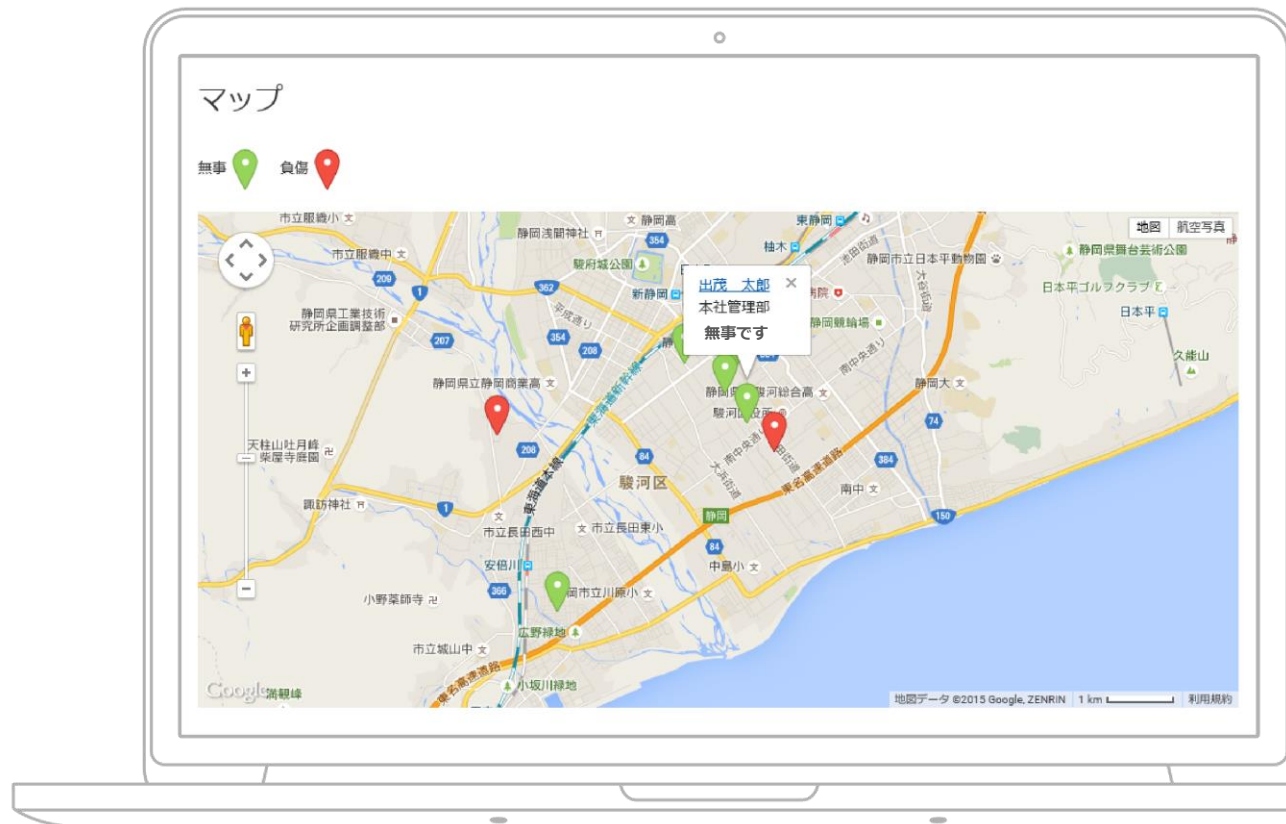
マップ

無事 負傷

地図 航空写真

出茂 太郎
本社管理部
無事です

市立服織小
静岡浅間神社
静岡高
東静岡
柚木
静岡市立日本平動物園
静岡県舞台芸術公園
市立服織中
駿府城公園
新静岡
日本平ゴルフクラブ
日本平
静岡県工業技術研究所企画調整部
静岡競輪場
久能山
静岡県立静岡商業高
駿河総合高
静岡大
天柱山吐月峰柴屋寺庭園
駿河区
諏訪神社
南中
市立長田西中
市立長田東小
静岡
安倍川
中島小
小野薬師寺
市立川原小
広野緑地
市立城山中
小坂川緑地
満観峰
東名高速道路
東海道本線
東海道新幹線
平成通り
南中央通り
大浜街道
354
362
208
207
209
1
84
74
384
150
366
Google
地図データ ©2015 Google, ZENRIN 1 km 利用規約